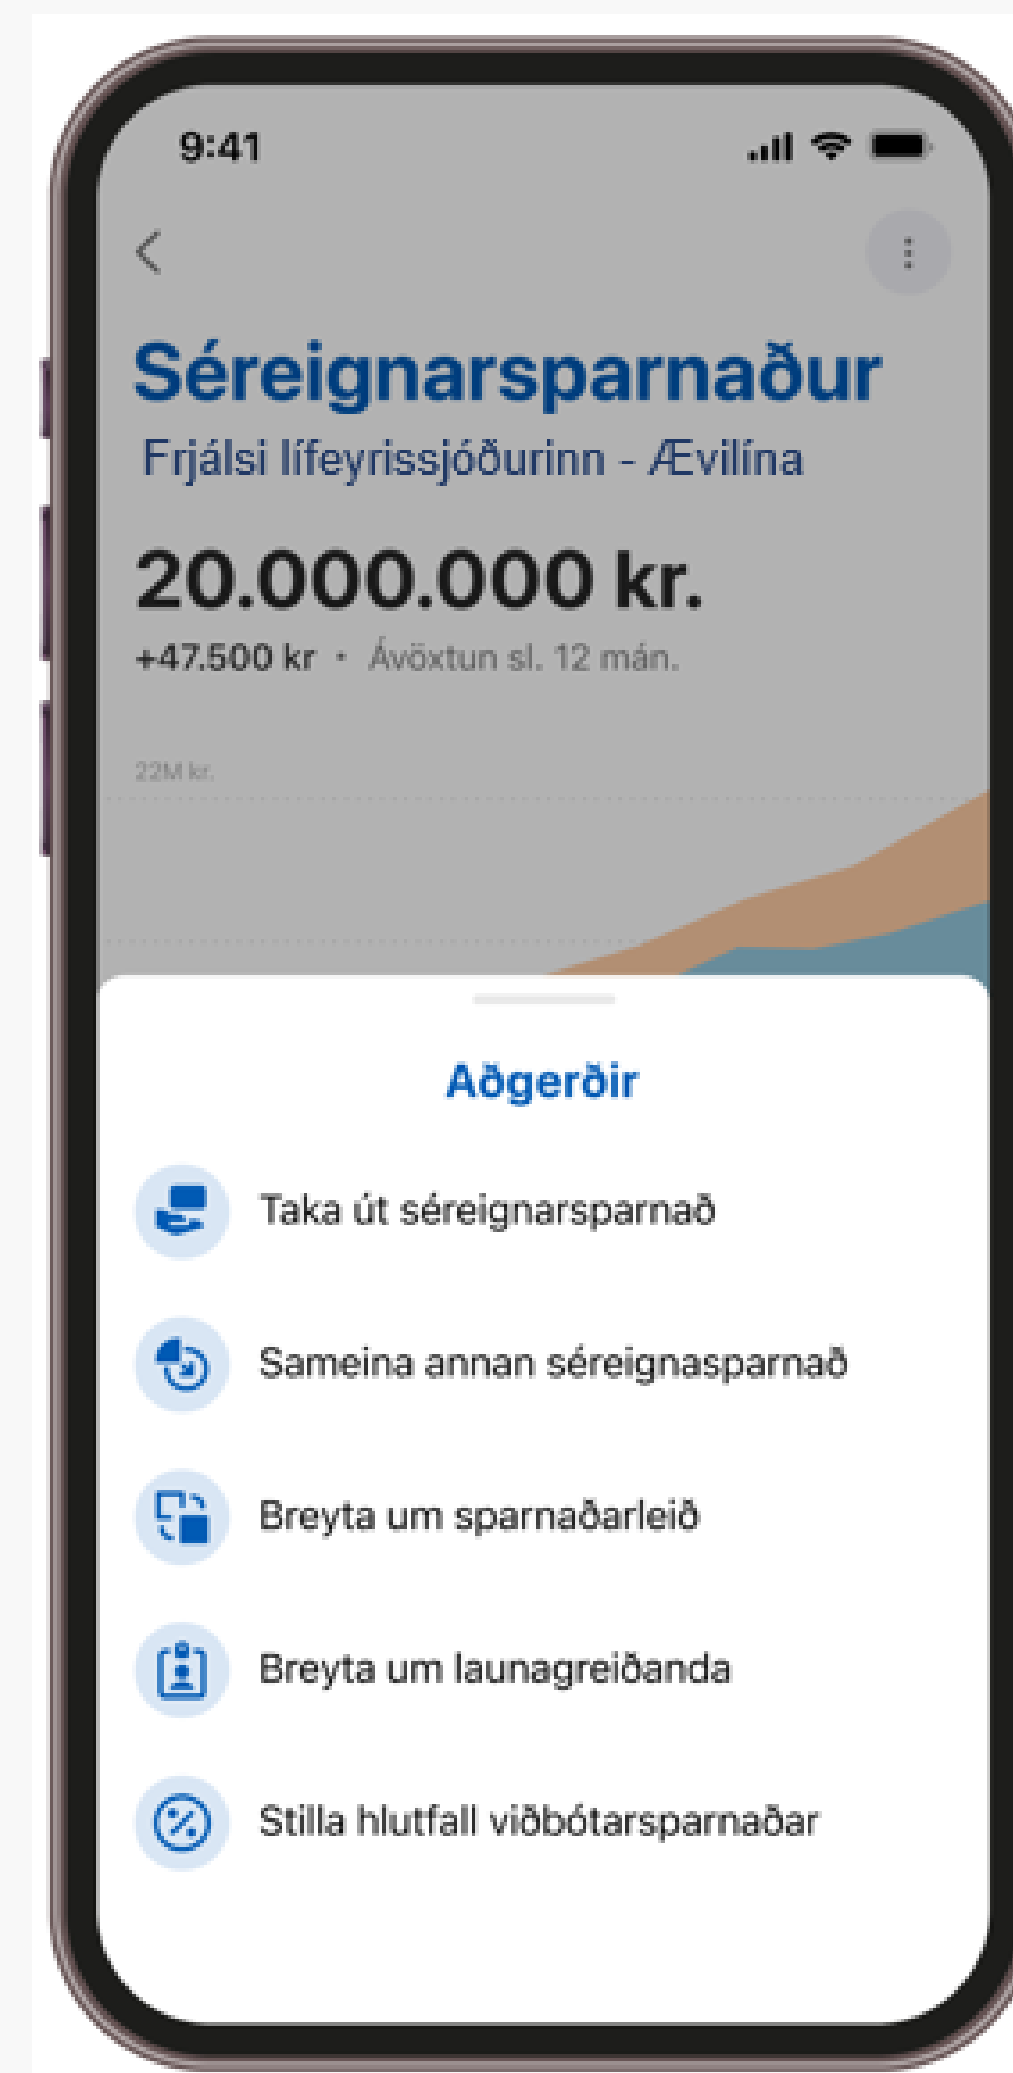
9:41

Séreignarsparnaður
Frjálsi lífeyrissjóðurinn - Ævilína

20.000.000 kr.
+47.500 kr • Ávöxtun sl. 12 mán.

22M kr.

Aðgerðir

Taka út séreignarsparnað

Sameina annan séreignasparnað

Breyta um sparnaðarleið

Breyta um launagreiðanda

Stilla hlutfall viðbótarsparnaðar